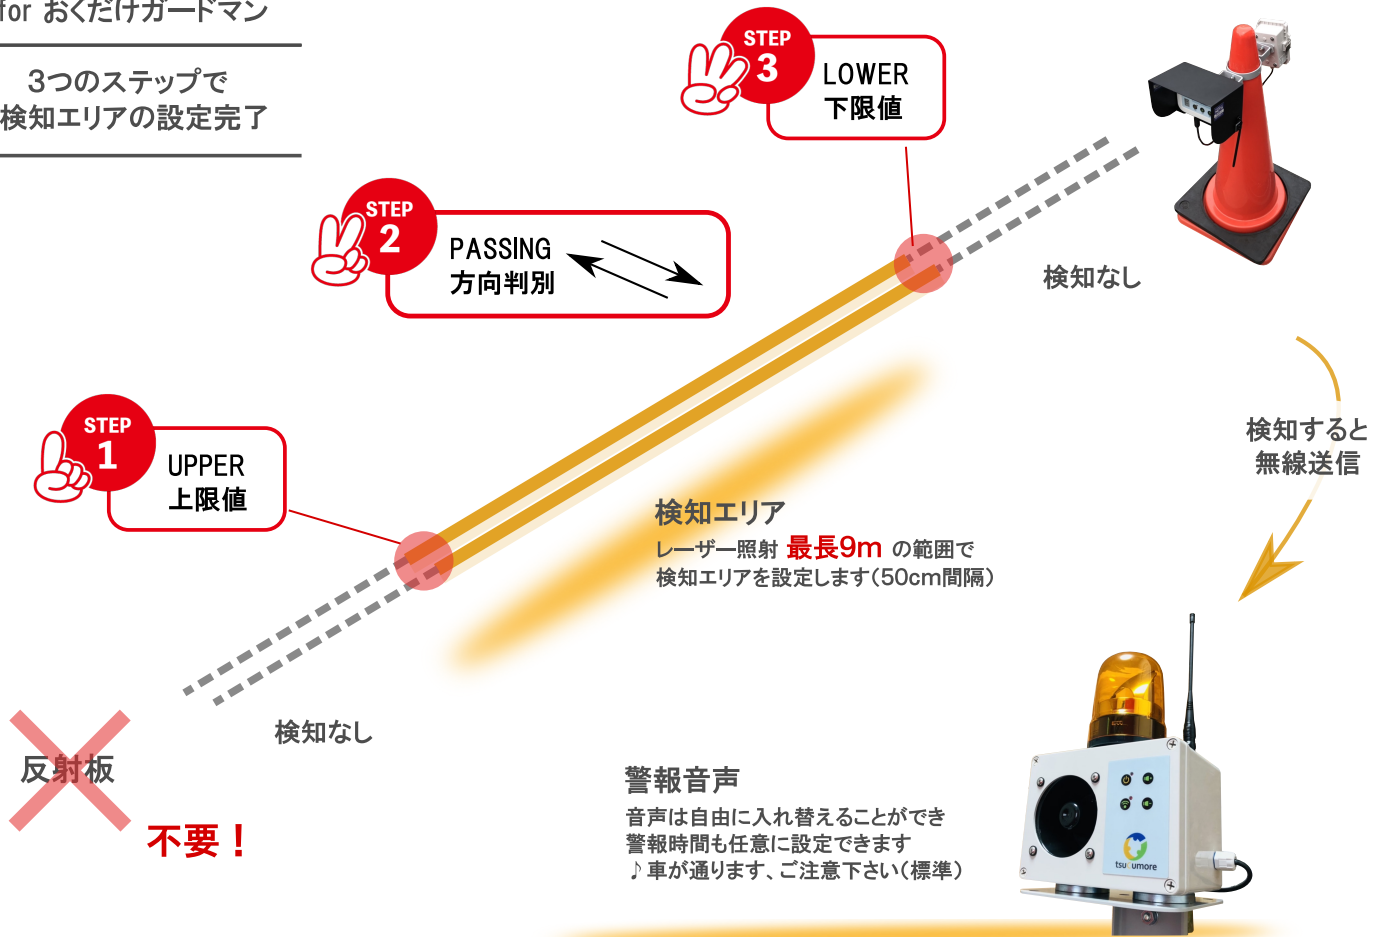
for おくだけガードマン

3つのステップで
検知エリアの設定完了

STEP 3
LOWER
下限値

STEP 2
PASSING
方向判別

検知なし

検知すると
無線送信

STEP 1
UPPER
上限値

検知エリア
レーザー照射 最長9m の範囲で
検知エリアを設定します(50cm間隔)

検知なし

反射板
不要！

警報音声
音声は自由に入れ替えることができ
警報時間も任意に設定できます
♪車が通ります、ご注意下さい(標準)

tsu umore